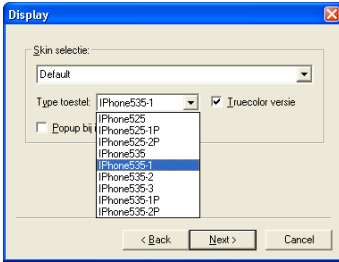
Display

Skin selectie:

Default

Type toestel: IPhone535-1

Truecolor versie

Popup bij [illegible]

IPhone525
IPhone525-1P
IPhone525-2P
IPhone535
IPhone535-1
IPhone535-2
IPhone535-3
IPhone535-1P
IPhone535-2P

< Back
Next >
Cancel